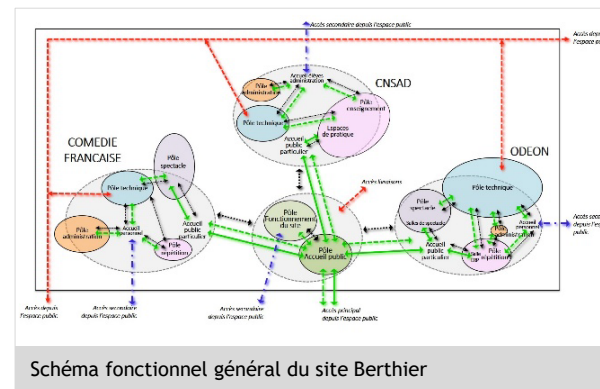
Accès secondaire depuis l'espace public

Accès d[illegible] l'espace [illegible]

CNSAD

Accueil direct administration

Pôle administration

Pôle enseignement

Pôle technique

Accueil public particulier

Espaces de pratique

COMEDIE FRANCAISE

Pôle spectacle

Pôle technique

Pôle administration

Accueil public

Accueil public particulier

Pôle répétition

Accès livraisons

Pôle Fonctionnement du site

Pôle Accueil public

ODEON

Pôle technique

Pôle spectacle

Salle de spectacle

Accueil public particulier

Pôle répétition

Pôle administration

Accueil personnel

Accès seco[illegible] depuis l'es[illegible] public

Accès depuis l'espace public

Accès secondaire depuis l'espace public

Accès secondaire depuis l'espace public

Accès principal depuis l'espace public

Schéma fonctionnel général du site Berthier